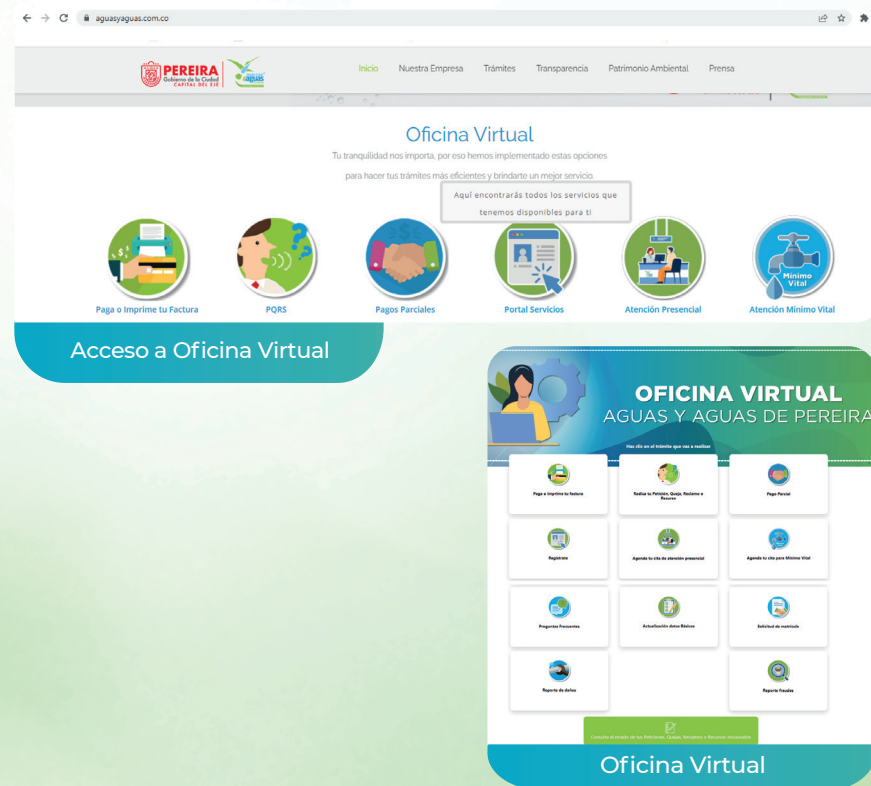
aguasyaguas.com.co

PEREIRA Gobierno de la Ciudad CAPITAL DEL EJE

aguas

Inicio Nuestra Empresa Trámites Transparencia Patrimonio Ambiental Prensa

Oficina Virtual

Tu tranquilidad nos importa, por eso hemos implementado estas opciones para hacer tus trámites más eficientes y brindarte un mejor servicio

Aquí encontrarás todos los servicios que tenemos disponibles para ti

Mínimo Vital

Paga o Imprime tu Factura

PQRS

Pagos Parciales

Portal Servicios

Atención Presencial

Atención Mínimo Vital

Acceso a Oficina Virtual

OFICINA VIRTUAL
AGUAS Y AGUAS DE PEREIRA

Haz clic en el trámite que vas a realizar

Paga e Imprime tu factura

Radica tu Petición, Queja, Reclamo o Recurso

Pago Parcial

Registrate

Agenda tu cita de atención presencial

Agenda tu cita para Mínimo Vital

Preguntas Frecuentes

Actualización datos Básicos

Solicitud de matrícula

Reporte de daños

Reporte fraudes

Consulta el estado de tus Peticiones, Quejas, Reclamos o Recursos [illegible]

Oficina Virtual